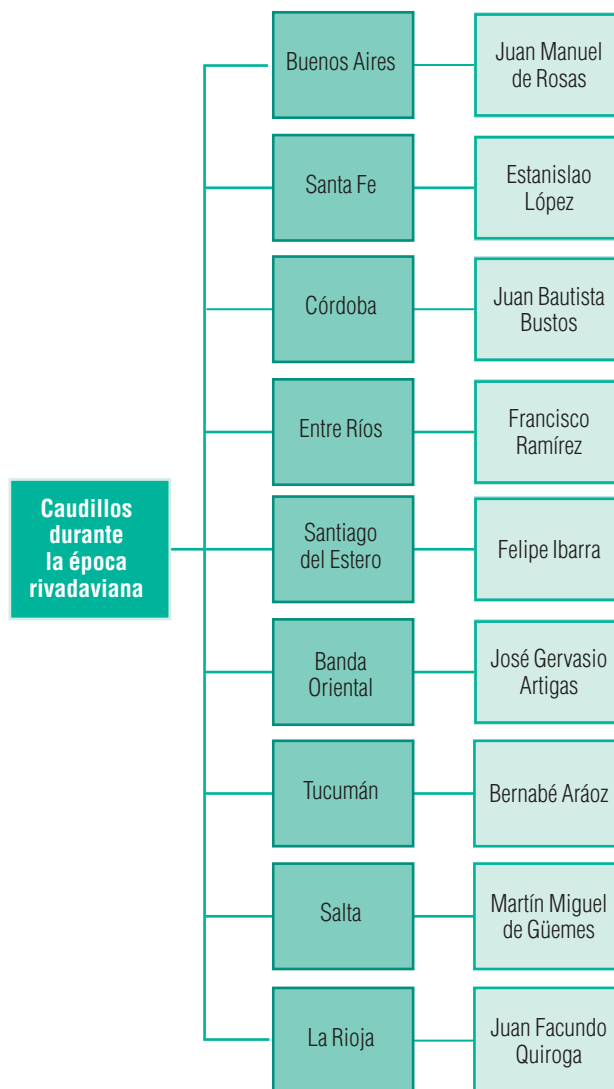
Caudillos durante la época rivadaviana

Buenos Aires
Juan Manuel de Rosas

Santa Fe
Estanislao López

Córdoba
Juan Bautista Bustos

Entre Ríos
Francisco Ramírez

Santiago del Estero
Felipe Ibarra

Banda Oriental
José Gervasio Artigas

Tucumán
Bernabé Aráoz

Salta
Martín Miguel de Güemes

La Rioja
Juan Facundo Quiroga